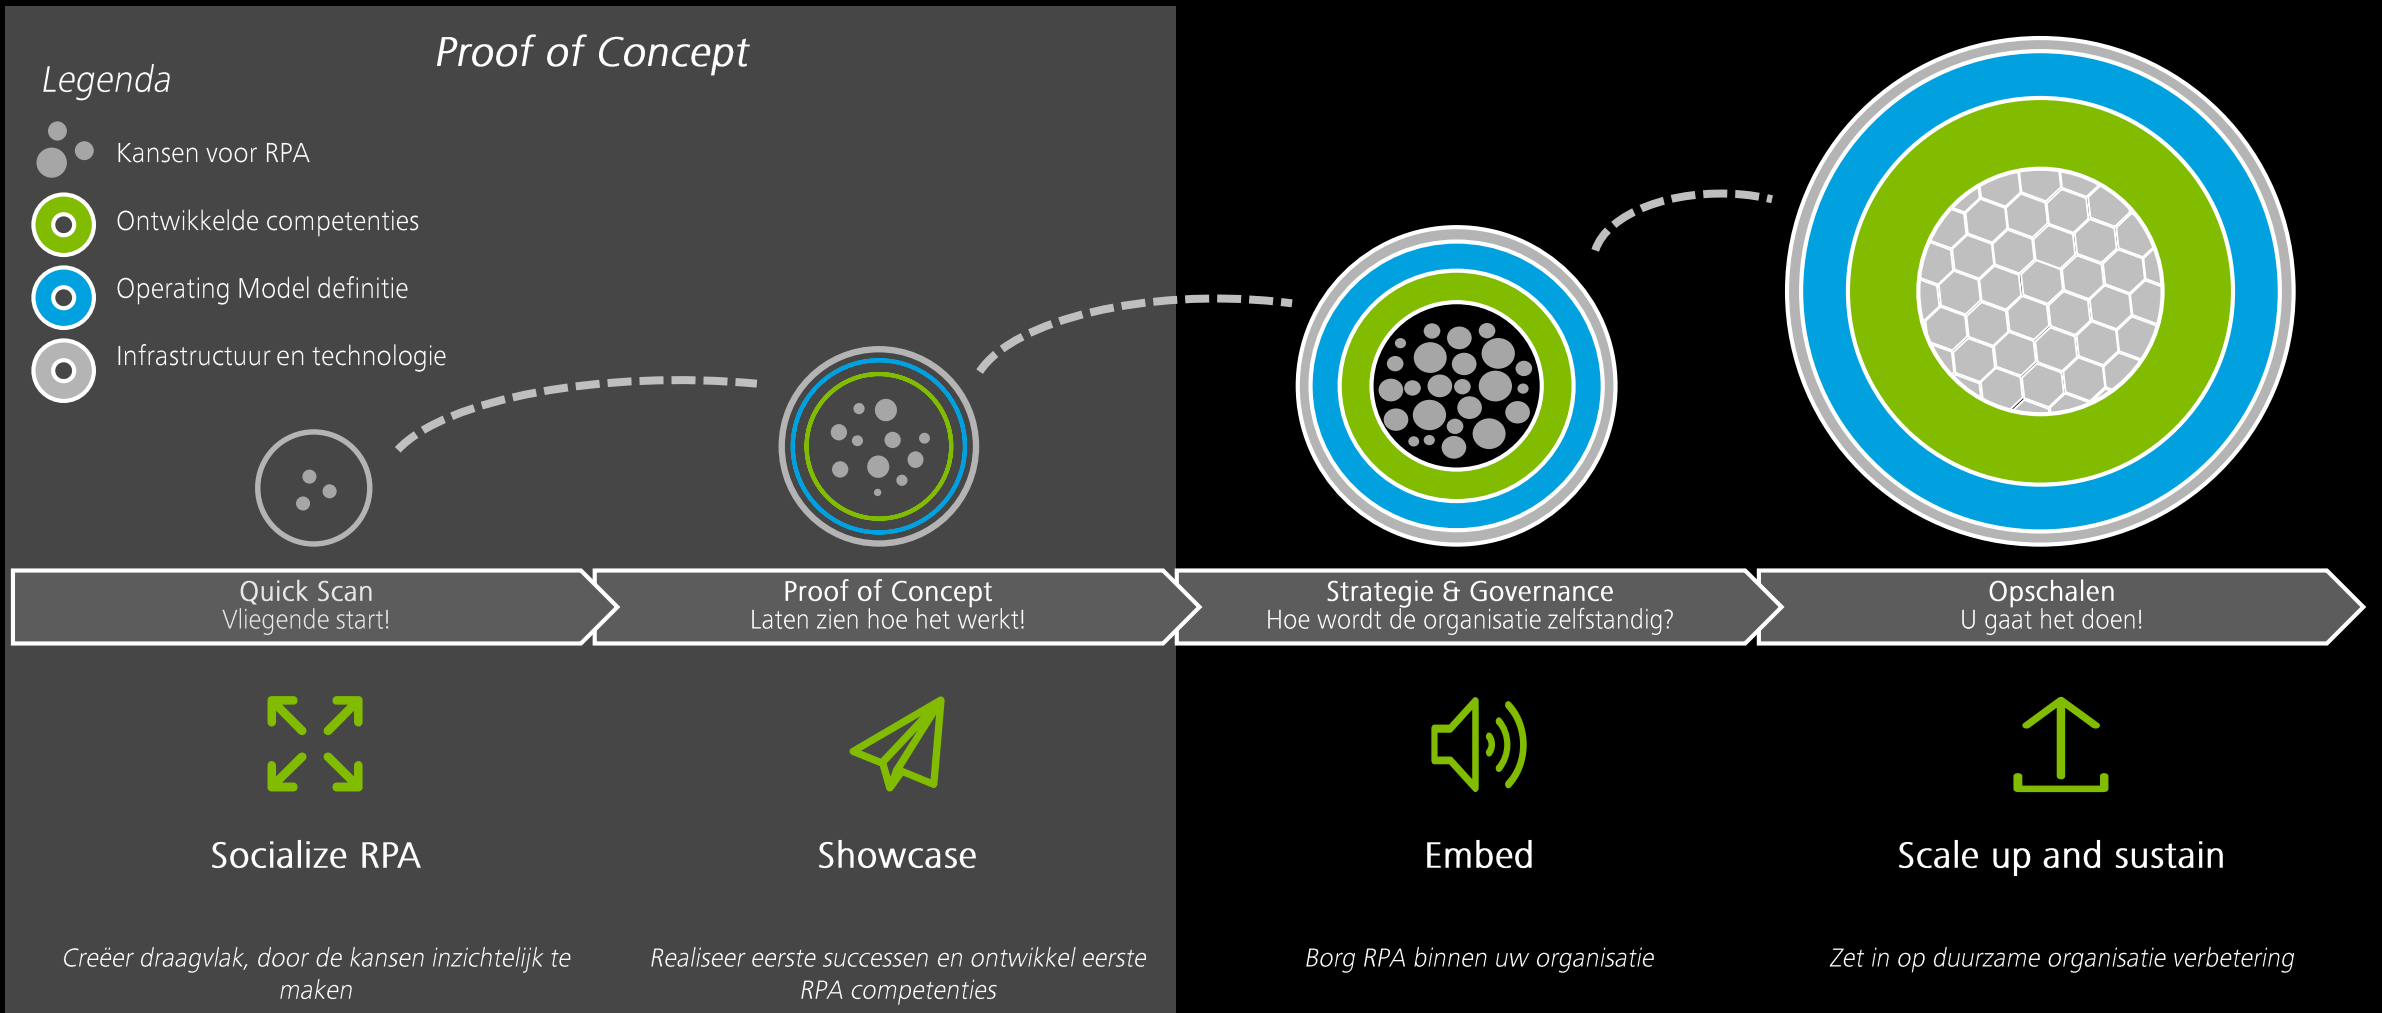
Proof of Concept

Legenda

Kansen voor RPA

Ontwikkelde competenties

Operating Model definitie

Infrastructuur en technologie

Quick Scan
Vliegende start!

Proof of Concept
Laten zien hoe het werkt!

Strategie & Governance
Hoe wordt de organisatie zelfstandig?

Opschalen
U gaat het doen!

Socialize RPA

Showcase

Embed

Scale up and sustain

Creëer draagvlak, door de kansen inzichtelijk te maken

Realiseer eerste successen en ontwikkel eerste RPA competenties

Borg RPA binnen uw organisatie

Zet in op duurzame organisatie verbetering